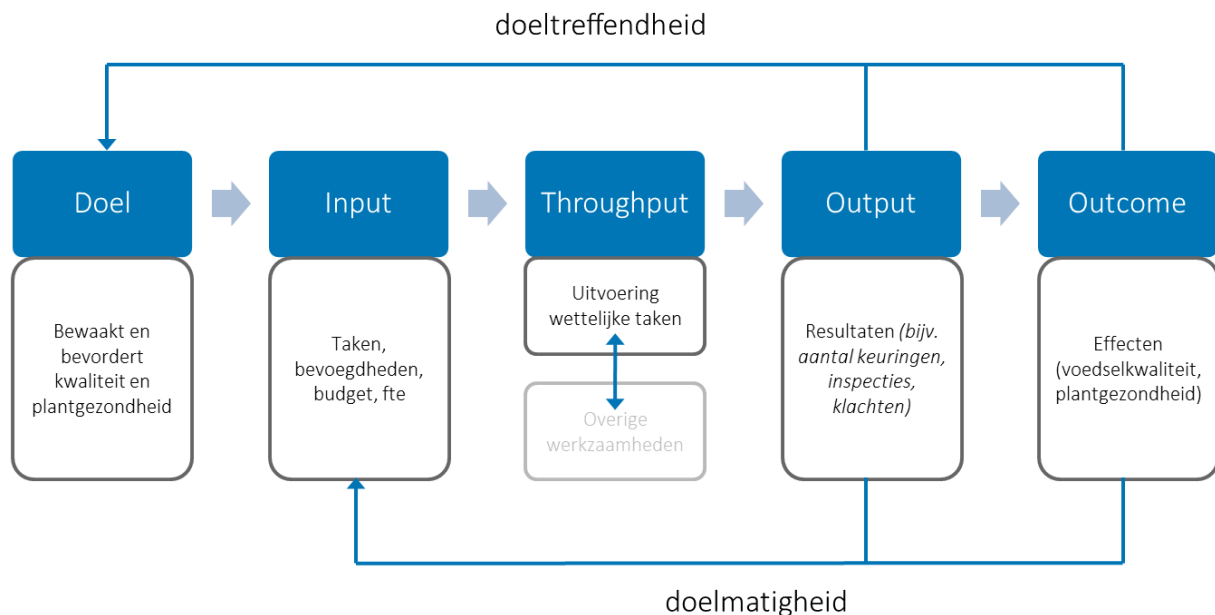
doeltreffendheid

Doel

Bewaakt en bevordert kwaliteit en plantgezondheid

Input

Taken, bevoegdheden, budget, fte

Throughput

Uitvoering wettelijke taken

Overige werkzaamheden

Output

Resultaten *(bijv. aantal keuringen, inspecties, klachten)*

Outcome

Effecten (voedselkwaliteit, plantgezondheid)

doelmatigheid